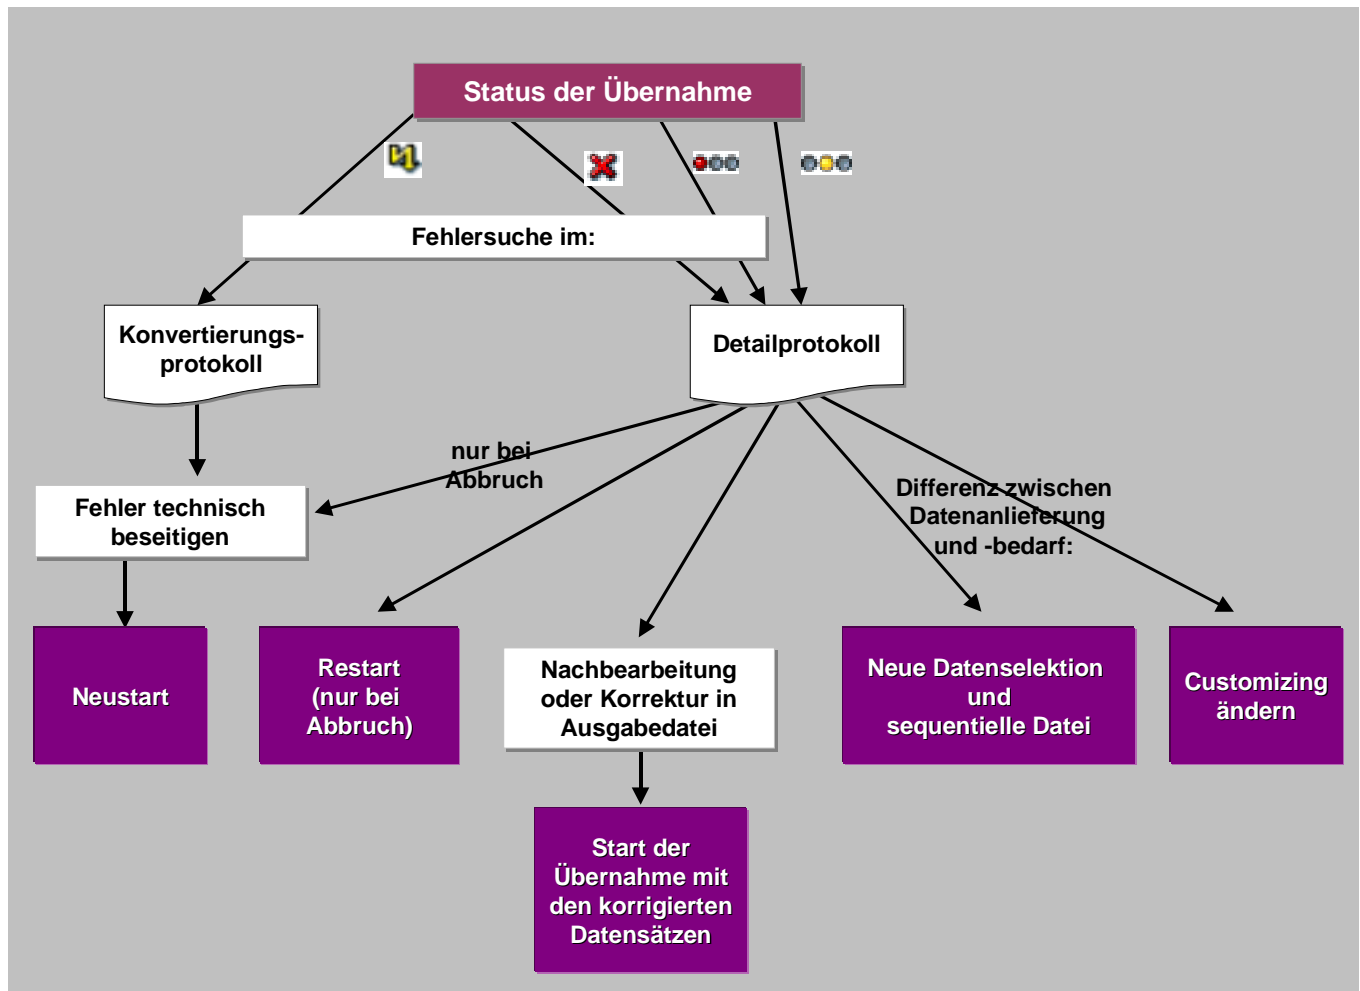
Status der Übernahme

Fehlersuche im:

Konvertierungsprotokoll

Detailprotokoll

nur bei Abbruch

Differenz zwischen Datenanlieferung und -bedarf:

Fehler technisch beseitigen

Neustart

Restart (nur bei Abbruch)

Nachbearbeitung oder Korrektur in Ausgabedatei

Neue Datenselektion und sequentielle Datei

Customizing ändern

Start der Übernahme mit den korrigierten Datensätzen